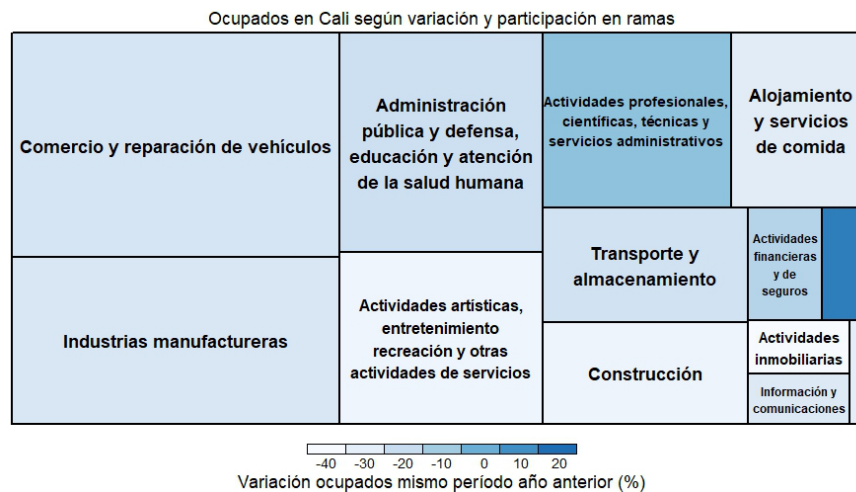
Ocupados en Cali según variación y participación en ramas

Comercio y reparación de vehículos

Industrias manufactureras

Administración pública y defensa, educación y atención de la salud humana

Actividades artísticas, entretenimiento recreación y otras actividades de servicios

Actividades profesionales, científicas, técnicas y servicios administrativos

Alojamiento y servicios de comida

Transporte y almacenamiento

Actividades financieras y de seguros

Construcción

Actividades inmobiliarias

Información y comunicaciones

-40 -30 -20 -10 0 10 20

Variación ocupados mismo período año anterior (%)